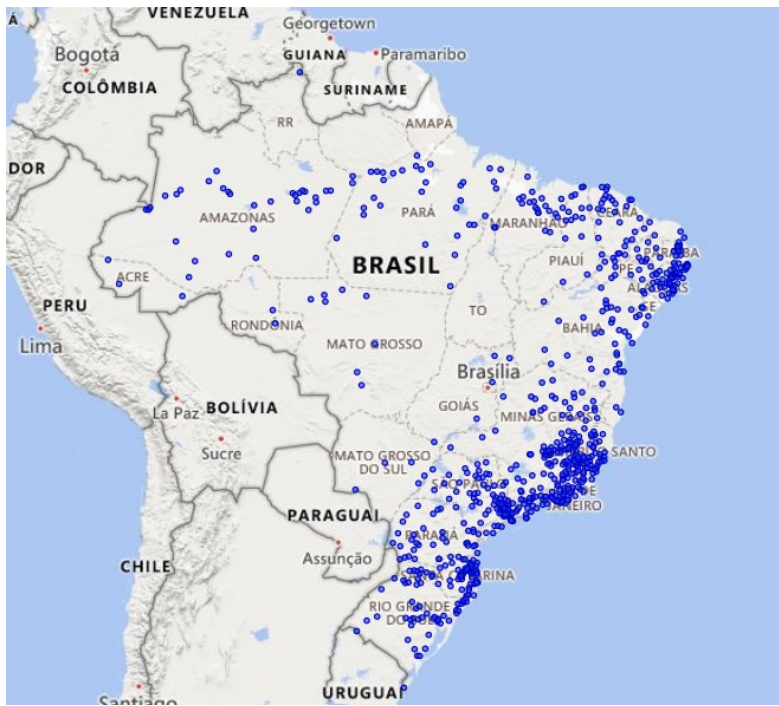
VENEZUELA
Georgetown
Bogotá
GUIANA
Paramaribo
COLÔMBIA
SURINAME
RR
AMAPÁ
DOR
AMAZONAS
PARÁ
MARANHÃO
CEARÁ
BRASIL
PIAUÍ
ACRE
PE
PERU
SE
Lima
RONDÔNIA
TO
BAHIA
MATO GROSSO
Brasília
La Paz
BOLÍVIA
GOIÁS
MINAS GE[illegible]
Sucre
MATO GROSSO DO SUL
SANTO
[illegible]JANEIRO
PARAGUAI
PARANÁ
CHILE
Assunção
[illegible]RINA
RIO GRANDE DO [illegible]
Santiago
URUGUAI